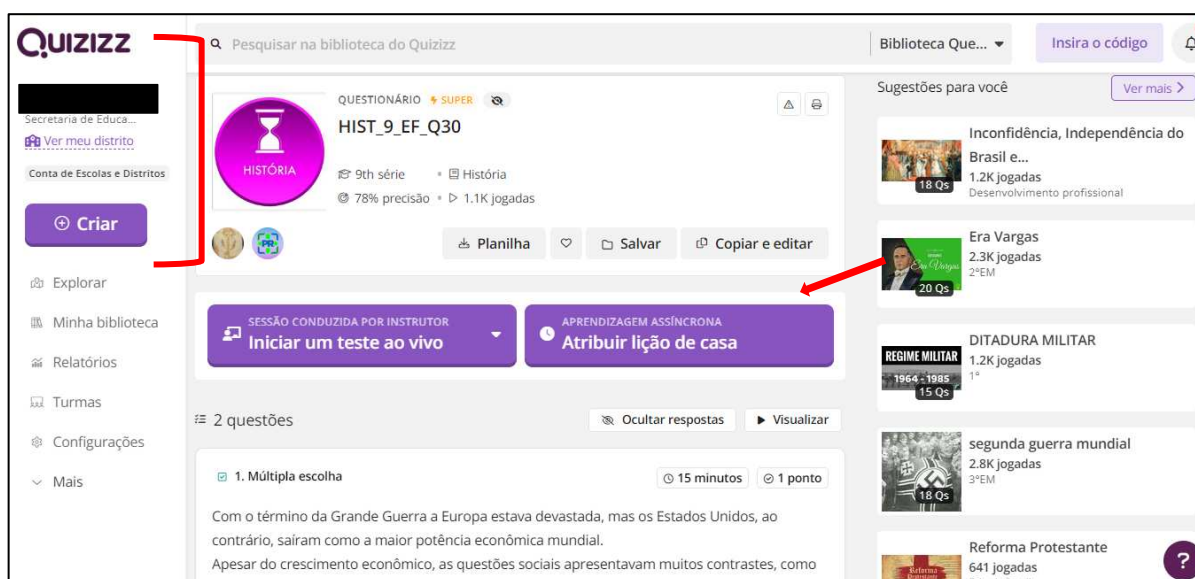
QUIZIZZ

Pesquisar na biblioteca do Quizizz

Biblioteca Que...

Insira o código

Secretaria de Educa...

Ver meu distrito

Conta de Escolas e Distritos

Criar

Explorar

Minha biblioteca

Relatórios

Turmas

Configurações

Mais

QUESTIONÁRIO SUPER

HISTÓRIA

HIST_9_EF_Q30

9th série • História

78% precisão • 1.1K jogadas

PR

Planilha

Salvar

Copiar e editar

SESSÃO CONDUZIDA POR INSTRUTOR
Iniciar um teste ao vivo

APRENDIZAGEM ASSÍNCRONA
Atribuir lição de casa

2 questões

Ocultar respostas

Visualizar

1. Múltipla escolha

15 minutos

1 ponto

Com o término da Grande Guerra a Europa estava devastada, mas os Estados Unidos, ao contrário, saíram como a maior potência econômica mundial.

Apesar do crescimento econômico, as questões sociais apresentavam muitos contrastes, como

Sugestões para você

Ver mais

Inconfidência, Independência do Brasil e...
1.2K jogadas
Desenvolvimento profissional
18 Qs

Era Vargas
2.3K jogadas
2°EM
Era Vargas
20 Qs

DITADURA MILITAR
1.2K jogadas
1°
REGIME MILITAR
1964 - 1985
15 Qs

segunda guerra mundial
2.8K jogadas
3°EM
18 Qs

Reforma Protestante
641 jogadas
Reforma Protestante

?